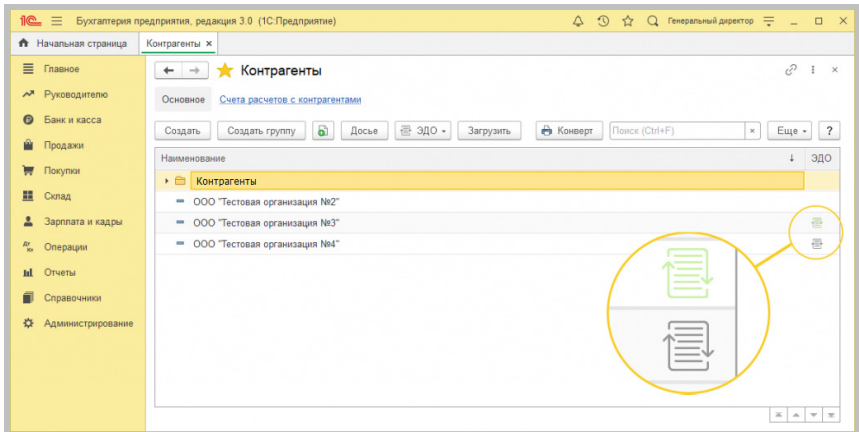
1С Бухгалтерия предприятия, редакция 3.0 (1С:Предприятие) Генеральный директор

Начальная страница Контрагенты ×

Главное
Руководителю
Банк и касса
Продажи
Покупки
Склад
Зарплата и кадры
Операции
Отчеты
Справочники
Администрирование

← → Контрагенты

Основное Счета расчетов с контрагентами

Создать Создать группу Досье ЭДО Загрузить Конверт Поиск (Ctrl+F) × Еще ?

| Наименование | ЭДО |
|---|---|
| Контрагенты | |
| ООО "Тестовая организация №2" | |
| ООО "Тестовая организация №3" | |
| ООО "Тестовая организация №4" | |